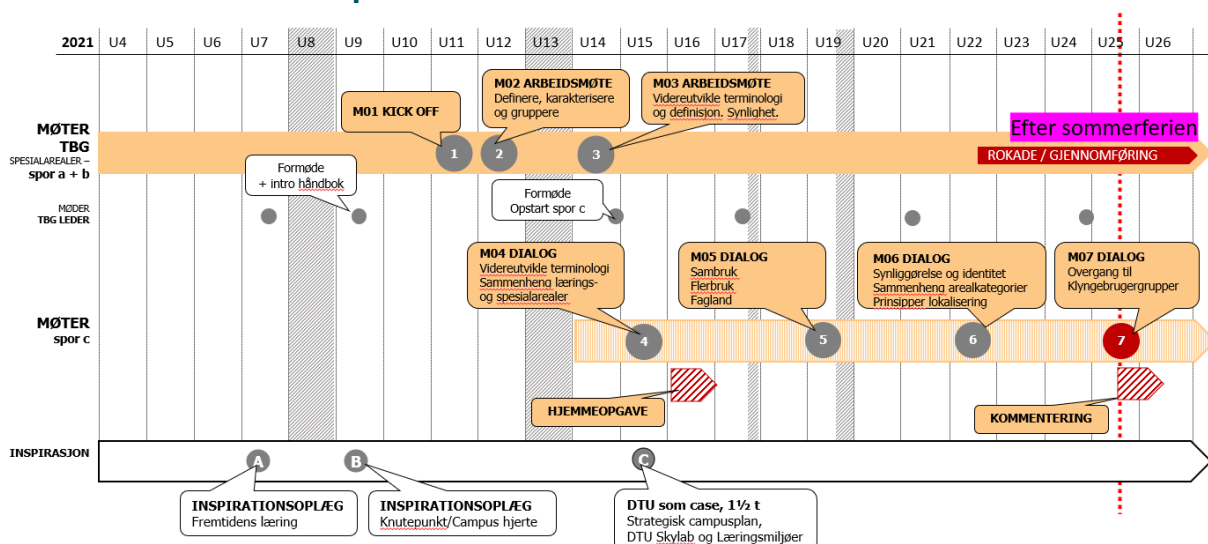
2021 U4 U5 U6 U7 U8 U9 U10 U11 U12 U13 U14 U15 U16 U17 U18 U19 U20 U21 U22 U23 U24 U25 U26

MØTER TBG
SPESIALAREALER – spor a + b

M01 KICK OFF

M02 ARBEIDSMØTE
Definere, karakterisere og gruppere

M03 ARBEIDSMØTE
Videreutvikle terminologi og definisjon. Synlighet.

Efter sommerferien

ROKADE / GJENNOMFØRING

1 2 3

Formøde + intro håndbok

Formøde
Opstart spor c

MØDER
TBG LEDER

MØTER
spor c

M04 DIALOG
Videreutvikle terminologi
Sammenheng lærings- og spesialarealer

M05 DIALOG
Sambruk
Flerbruk
Fagland

M06 DIALOG
Synliggørelse og identitet
Sammenheng arealkategorier
Prinsipper lokalisering

M07 DIALOG
Overgang til Klyngebrugergrupper

4 5 6 7

HJEMMEOPGAVE

KOMMENTERING

INSPIRASJON

A B C

INSPIRATIONSOPLÆG
Fremtidens læring

INSPIRATIONSOPLÆG
Knutepunkt/Campus hjerte

DTU som case, 1½ t
Strategisk campusplan,
DTU Skylab og Læringsmiljøer